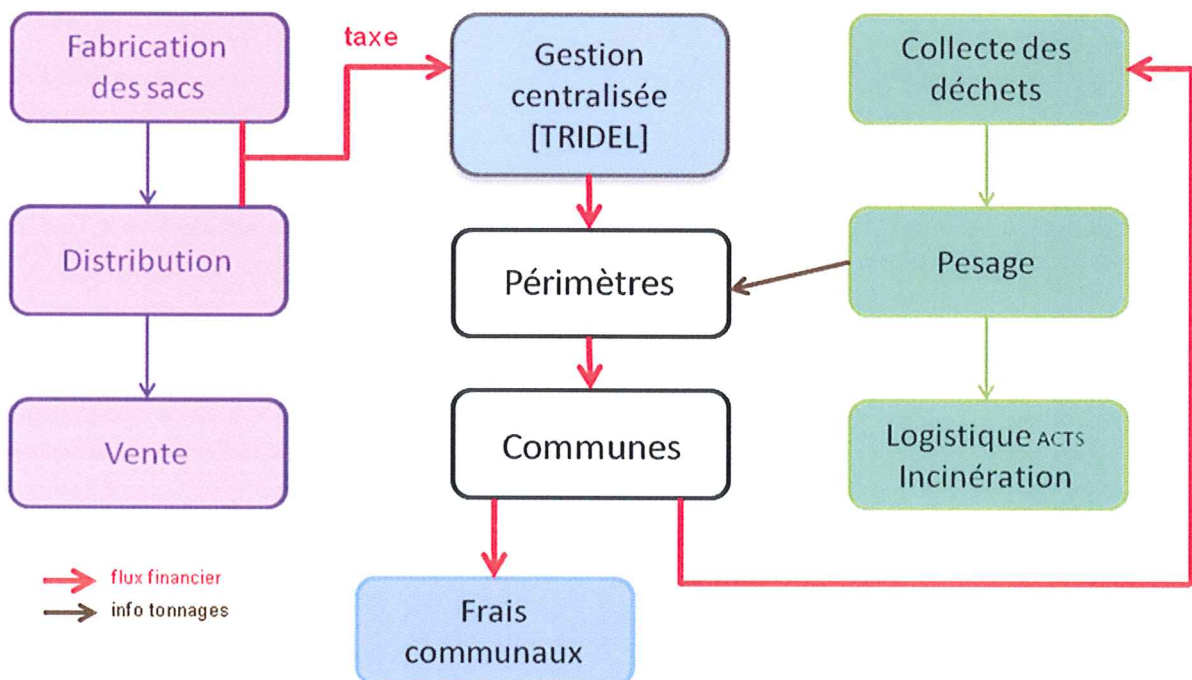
Fabrication des sacs

taxe

Gestion centralisée [TRIDEL]

Collecte des déchets

Distribution

Périmètres

Pesage

Vente

Communes

Logistique ACTS Incinération

flux financier

info tonnages

Frais communaux